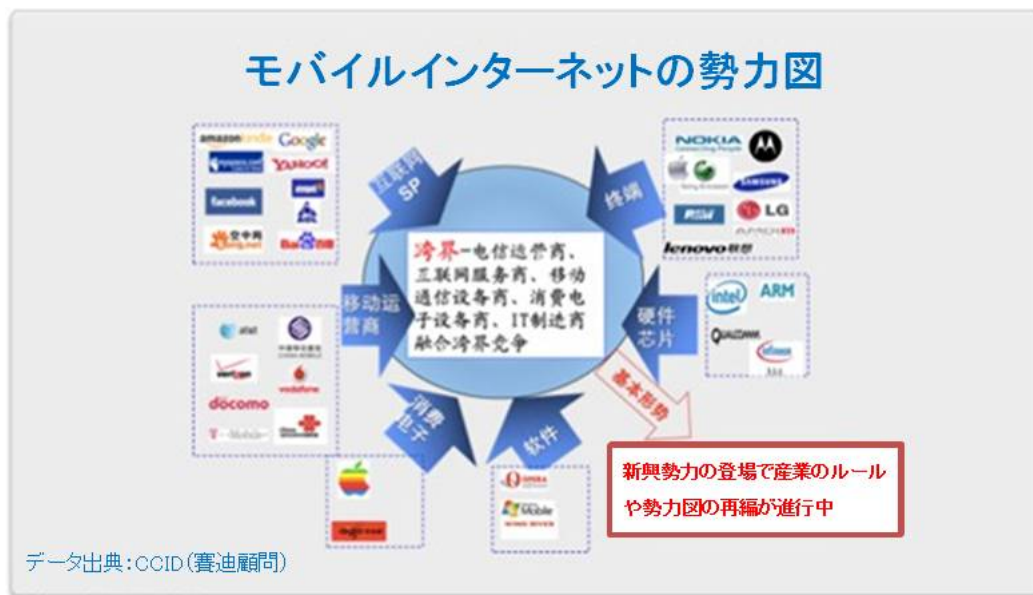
モバイルインターネットの勢力図

amazonkindle Google
YAHOO!
facebook
Baidu

互联网SP

终端

NOKIA
SAMSUNG
LG
lenovo联想

跨界—电信运营商、互联网服务商、移动通信设备商、消费电子设备商、IT制造商融合跨界竞争

移动运营商

硬件芯片

intel ARM
QUALCOMM
infineon

at&t
verizon
vodafone
docomo
T-Mobile

基本形势

消费电子

软件

OPERA
Windows Mobile

新興勢力の登場で産業のルールや勢力図の再編が進行中

データ出典：CCID(賽迪顧問)